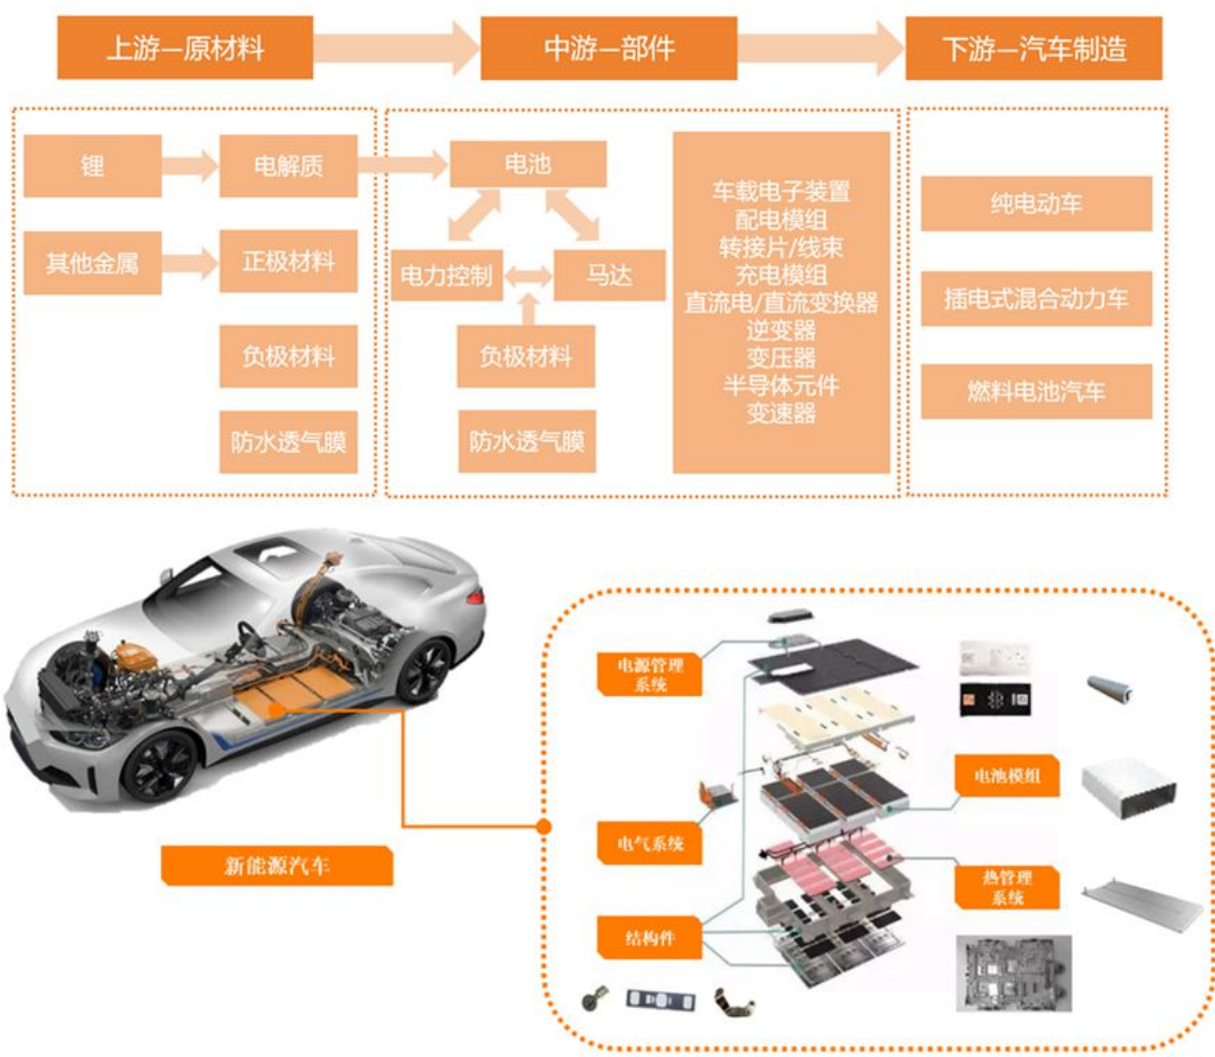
上游—原材料

中游—部件

下游—汽车制造

锂

电解质

其他金属

正极材料

负极材料

防水透气膜

电池

电力控制

马达

负极材料

防水透气膜

车载电子装置
配电模组
转接片/线束
充电模组
直流电/直流变换器
逆变器
变压器
半导体元件
变速器

纯电动车

插电式混合动力车

燃料电池汽车

新能源汽车

电源管理系统

电池模组

电气系统

热管理系统

结构件